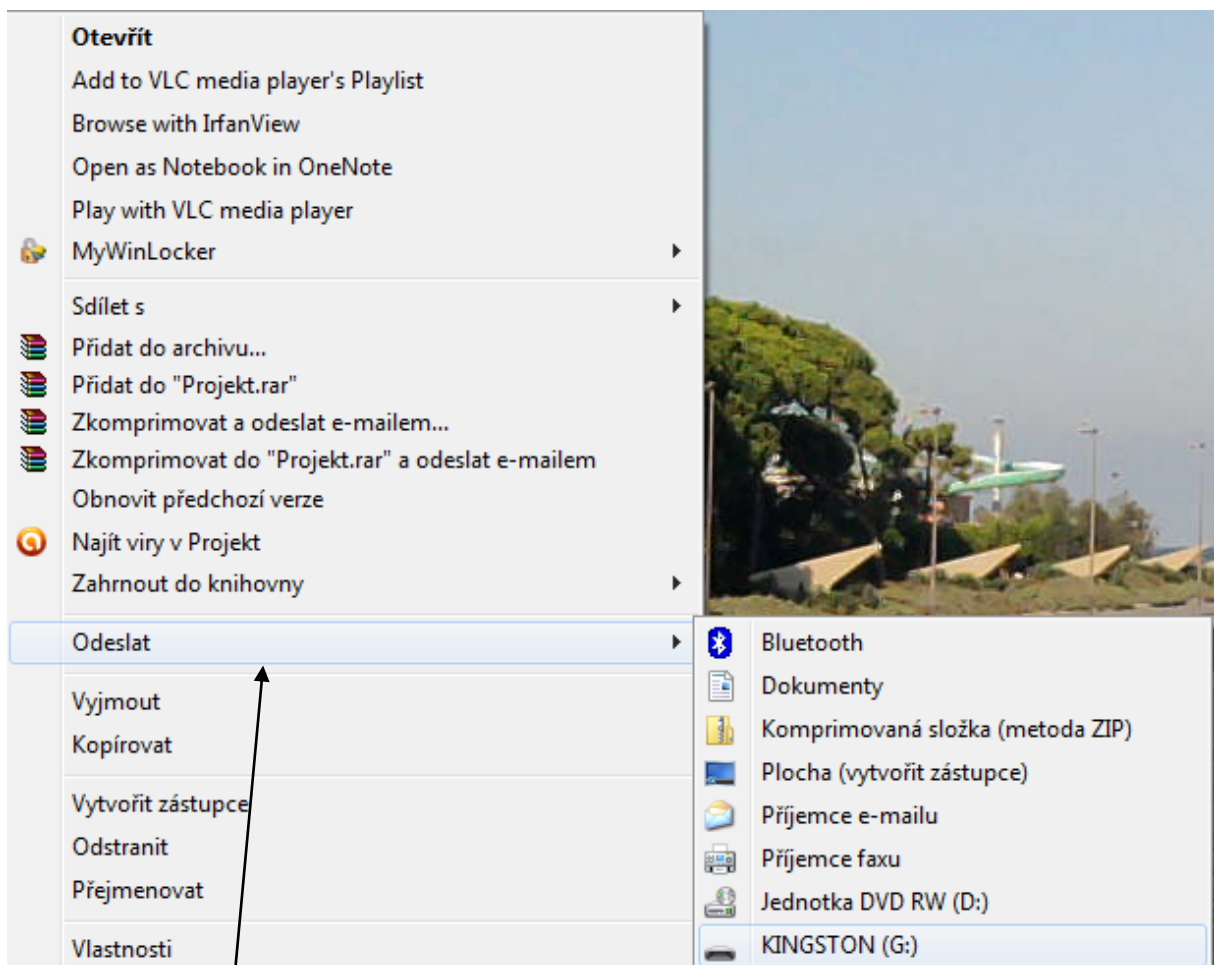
Otevřít
Add to VLC media player's Playlist
Browse with IrfanView
Open as Notebook in OneNote
Play with VLC media player
MyWinLocker
Sdílet s
Přidat do archivu...
Přidat do "Projekt.rar"
Zkomprimovat a odeslat e-mailem...
Zkomprimovat do "Projekt.rar" a odeslat e-mailem
Obnovit předchozí verze
Najít viry v Projekt
Zahrnout do knihovny
Odeslat
Vyjmout
Kopírovat
Vytvořit zástupce
Odstranit
Přejmenovat
Vlastnosti

Bluetooth
Dokumenty
Komprimovaná složka (metoda ZIP)
Plocha (vytvořit zástupce)
Příjemce e-mailu
Příjemce faxu
Jednotka DVD RW (D:)
KINGSTON (G:)